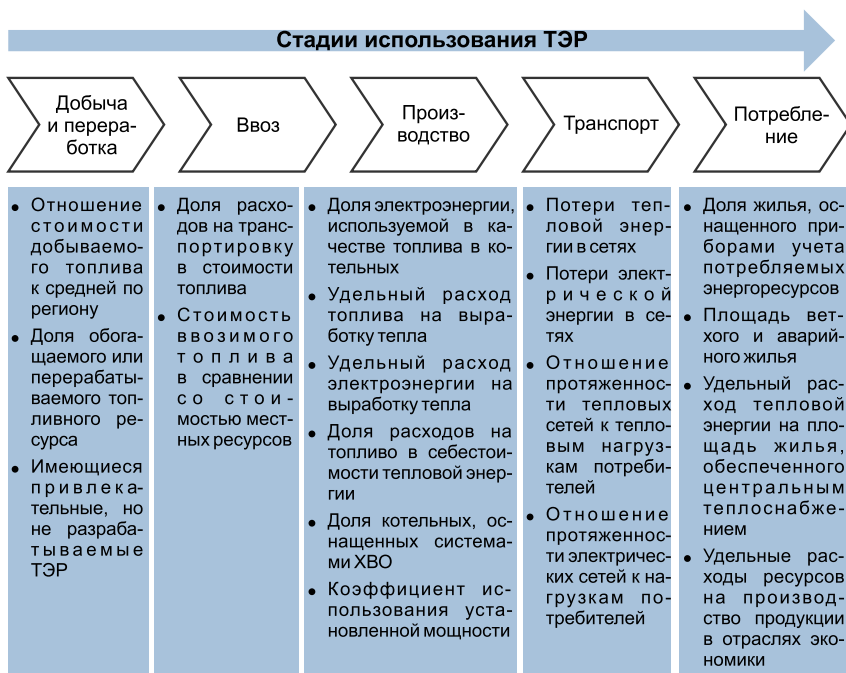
Стадии использования ТЭР

Добыча и переработка

Ввоз

Производство

Транспорт

Потребление

• Отношение стоимости добываемого топлива к средней по региону
• Доля обогащаемого или перерабатываемого топливного ресурса
• Имеющиеся привлекательные, но не разрабатываемые ТЭР

• Доля расходов на транспортировку в стоимости топлива
• Стоимость ввозимого топлива в сравнении со стоимостью местных ресурсов

• Доля электроэнергии, используемой в качестве топлива в котельных
• Удельный расход топлива на выработку тепла
• Удельный расход электроэнергии на выработку тепла
• Доля расходов на топливо в себестоимости тепловой энергии
• Доля котельных, оснащенных системами ХВО
• Коэффициент использования установленной мощности

• Потери тепловой энергии в сетях
• Потери электрической энергии в сетях
• Отношение протяженности тепловых сетей к тепловым нагрузкам потребителей
• Отношение протяженности электрических сетей к нагрузкам потребителей

• Доля жилья, оснащенного приборами учета потребляемых энергоресурсов
• Площадь ветхого и аварийного жилья
• Удельный расход тепловой энергии на площадь жилья, обеспеченного центральным теплоснабжением
• Удельные расходы ресурсов на производство продукции в отраслях экономики